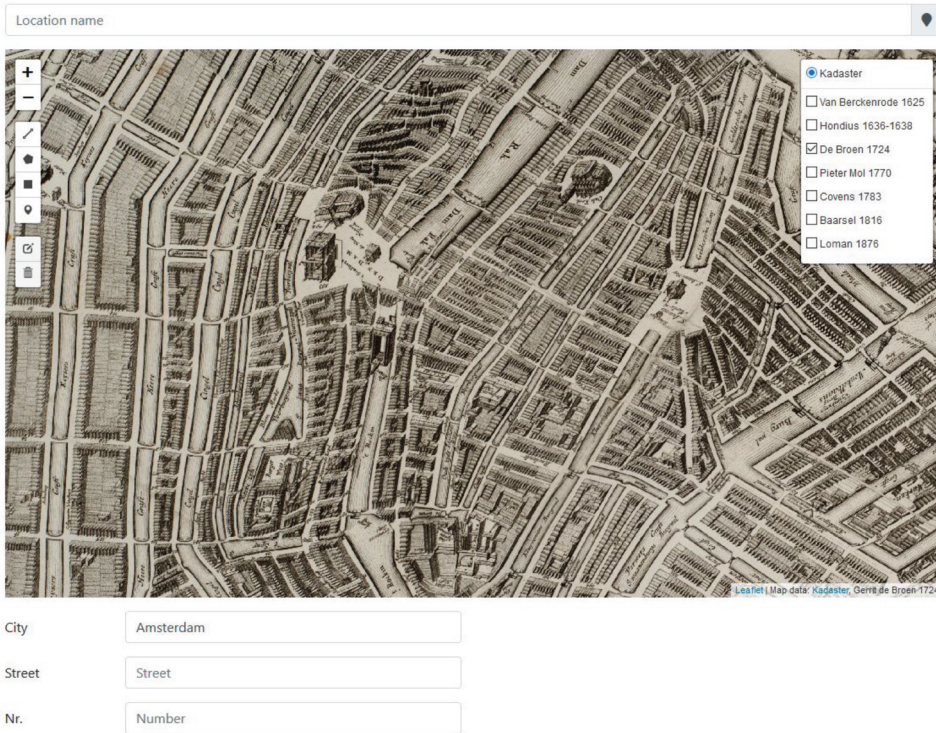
Location name

+
−

Kadaster
Van Berckenrode 1625
Hondius 1636-1638
De Broen 1724
Pieter Mol 1770
Covens 1783
Baarsel 1816
Loman 1876

Leaflet | Map data: Kadaster, Gerrit de Broen 1724

City
Amsterdam

Street
Street

Nr.
Number